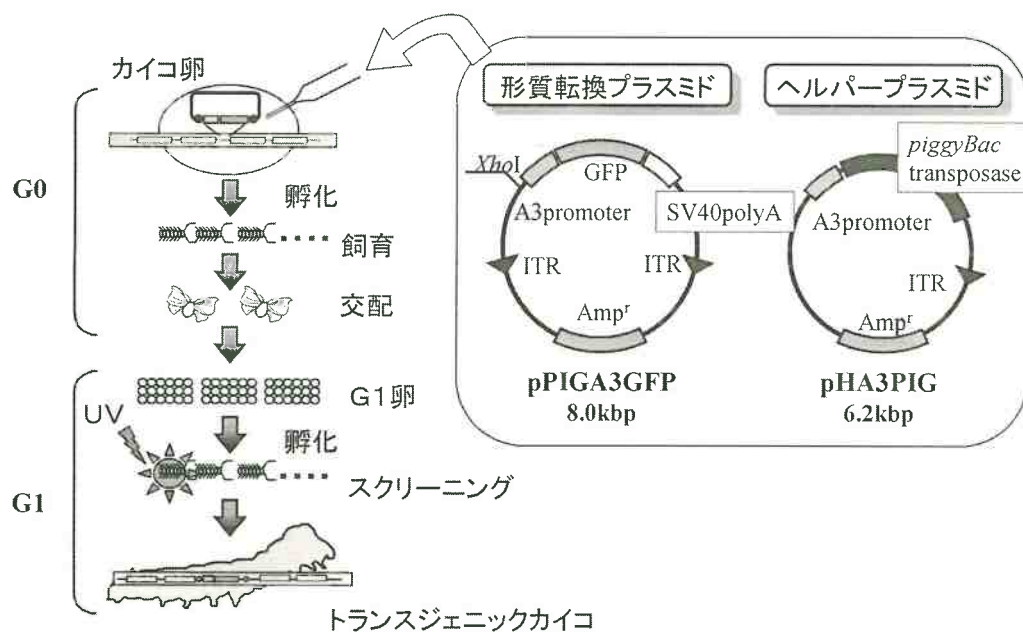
カイコ卵

G0

孵化

飼育

交配

G1卵

UV

孵化

スクリーニング

G1

トランスジェニックカイコ

形質転換プラスミド

ヘルパープラスミド

XhoI

GFP

A3promoter

SV40polyA

ITR

ITR

Amp$^r$

pPIGA3GFP
8.0kbp

piggyBac transposase

A3promoter

ITR

Amp$^r$

pHA3PIG
6.2kbp